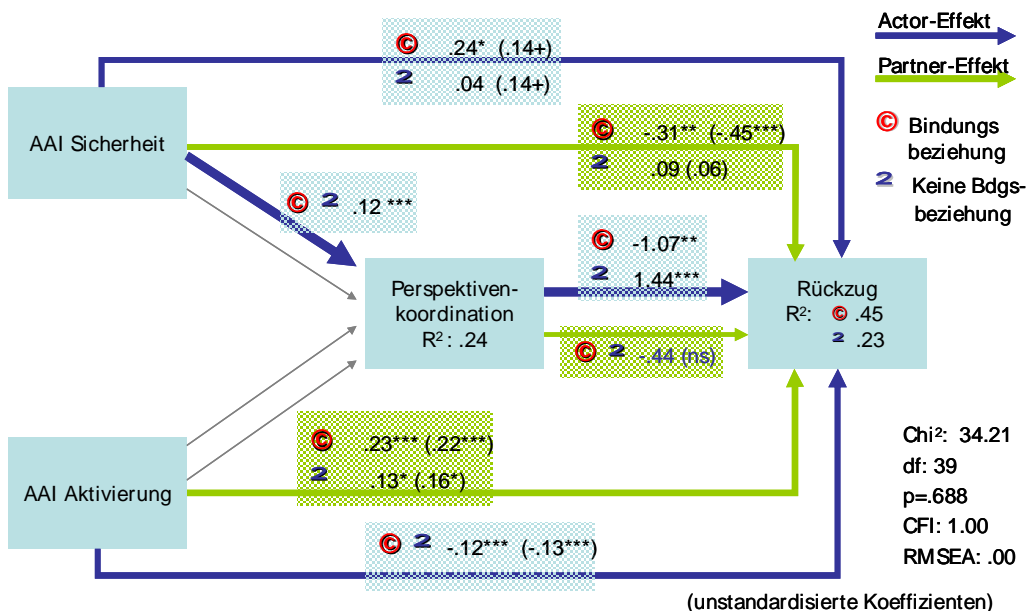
Actor-Effekt

Partner-Effekt

© Bindungs beziehung

2 Keine Bdgs-beziehung

AAI Sicherheit

© .24* (.14+)
2 .04 (.14+)

© -.31** (-.45***)
2 .09 (.06)

© 2 .12 ***

© -1.07**
2 1.44***

Perspektiven-koordination
$R^2$: .24

© 2 -.44 (ns)

Rückzug
$R^2$: © .45
2 .23

© .23*** (.22***)
2 .13* (.16*)

AAI Aktivierung

© 2 -.12*** (-.13***)

Chi²: 34.21
df: 39
p=.688
CFI: 1.00
RMSEA: .00

(unstandardisierte Koeffizienten)